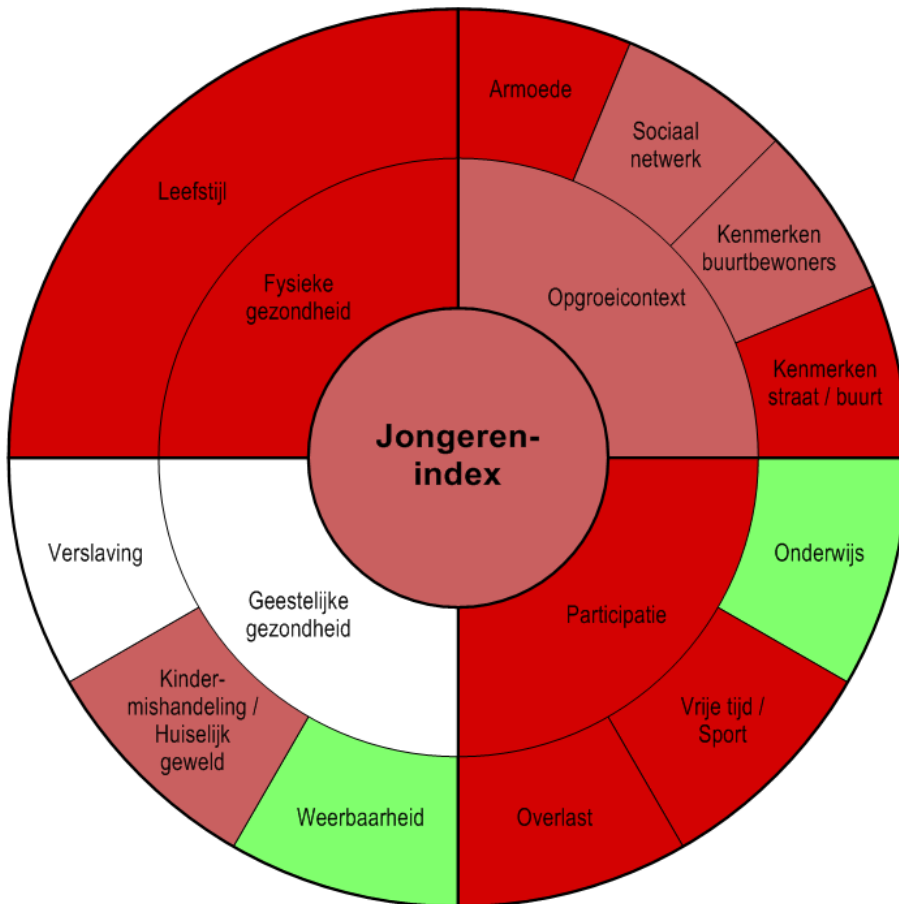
Jongeren-index

Fysieke gezondheid

Leefstijl

Opgroeicontext

Armoede

Sociaal netwerk

Kenmerken buurtbewoners

Kenmerken straat / buurt

Participatie

Onderwijs

Vrije tijd / Sport

Overlast

Geestelijke gezondheid

Weerbaarheid

Kinder-mishandeling / Huiselijk geweld

Verslaving